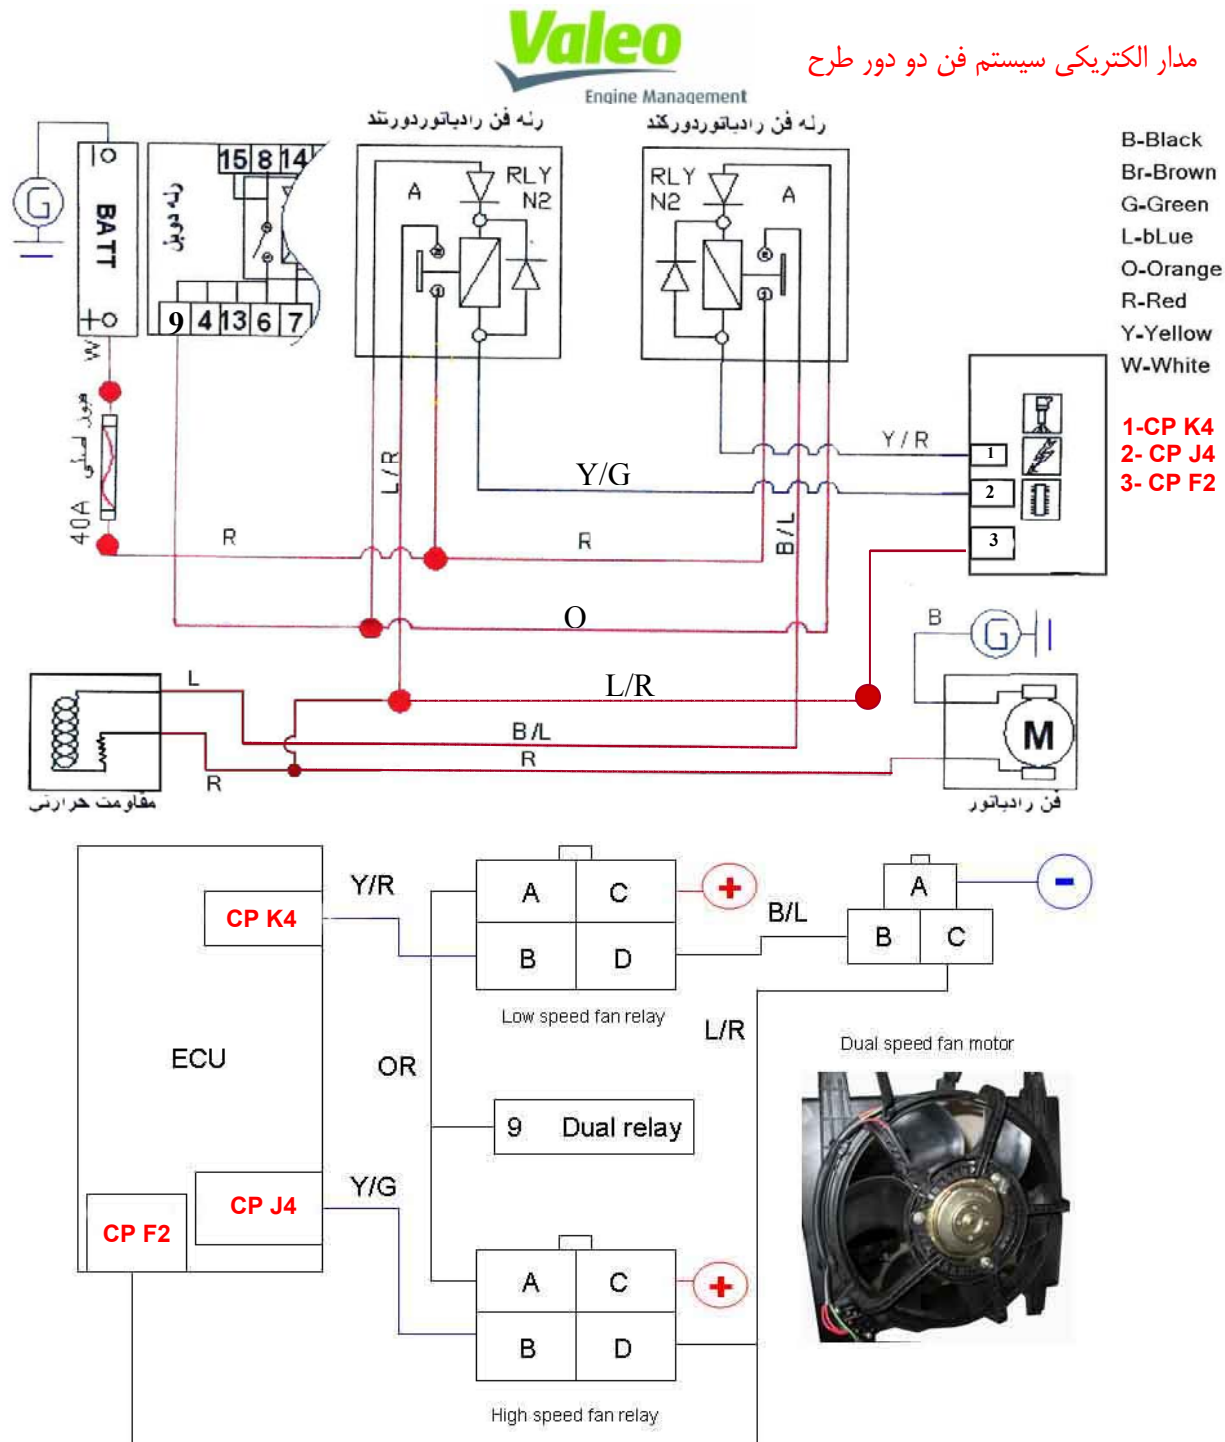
Valeo
Engine Management

مدار الکتریکی سیستم فن دو دور طرح

رله فن رادیاتوردورتند
رله فن رادیاتوردورکند

B-Black
Br-Brown
G-Green
L-bLue
O-Orange
R-Red
Y-Yellow
W-White

1-CP K4
2- CP J4
3- CP F2

G
BATT
W
فیوز اصلی
40A
رله دوبل
15 8 14
9 4 13 6 7
RLY N2
A
RLY N2
A
L/R
R
R
Y/G
Y/R
B/L
1
2
3
O
L/R
B
G
L
B/L
R
R
M
مقاومت حرارتی
فن رادیاتور

ECU
CP K4
CP J4
CP F2
Y/R
OR
Y/G
A C
B D
Low speed fan relay
B/L
L/R
A
B C
Dual speed fan motor
9 Dual relay
A C
B D
High speed fan relay